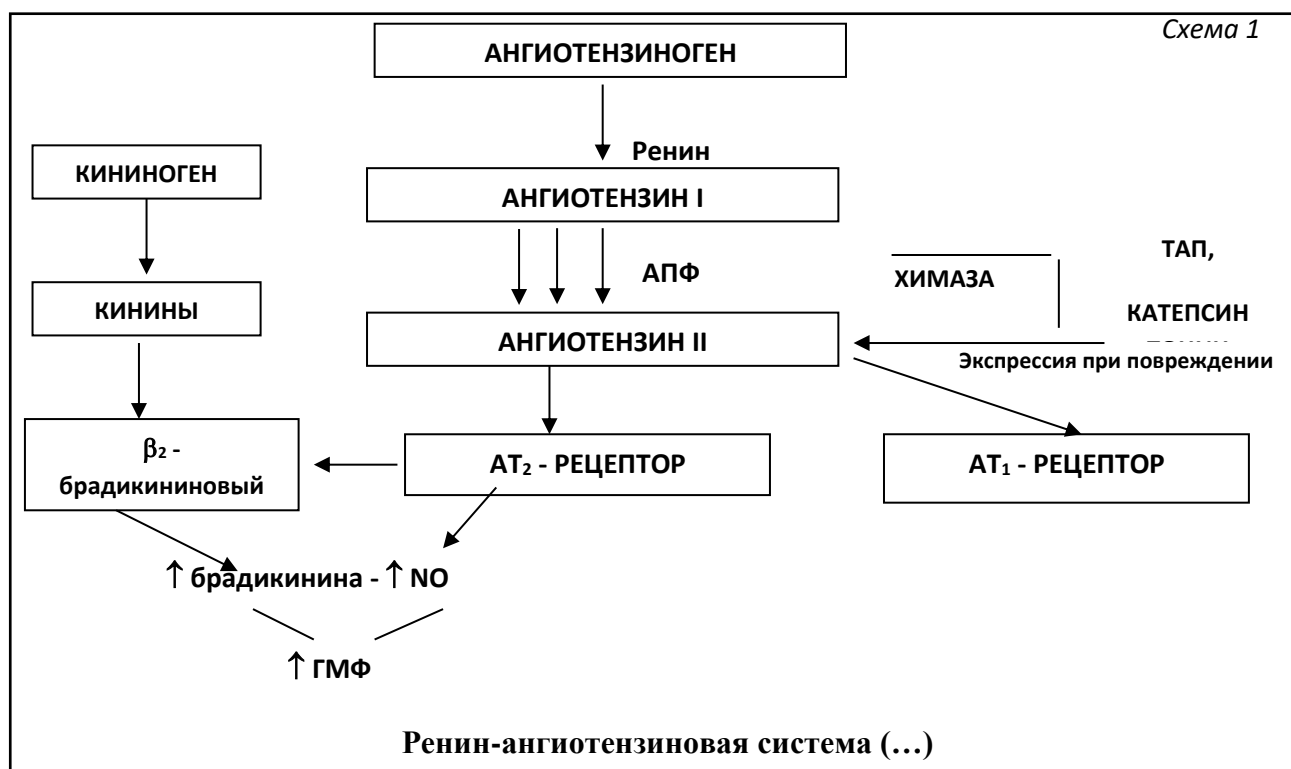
Схема 1

АНГИОТЕНЗИНОГЕН

Ренин

АНГИОТЕНЗИН I

АПФ

ХИМАЗА

ТАП,

КАТЕПСИН

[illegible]

АНГИОТЕНЗИН II

Экспрессия при повреждении

КИНИНОГЕН

КИНИНЫ

β₂ - брадикининовый

AT₂ - РЕЦЕПТОР

AT₁ - РЕЦЕПТОР

↑ брадикинина - ↑ NO

↑ ГМФ

Ренин-ангиотензиновая система (…)